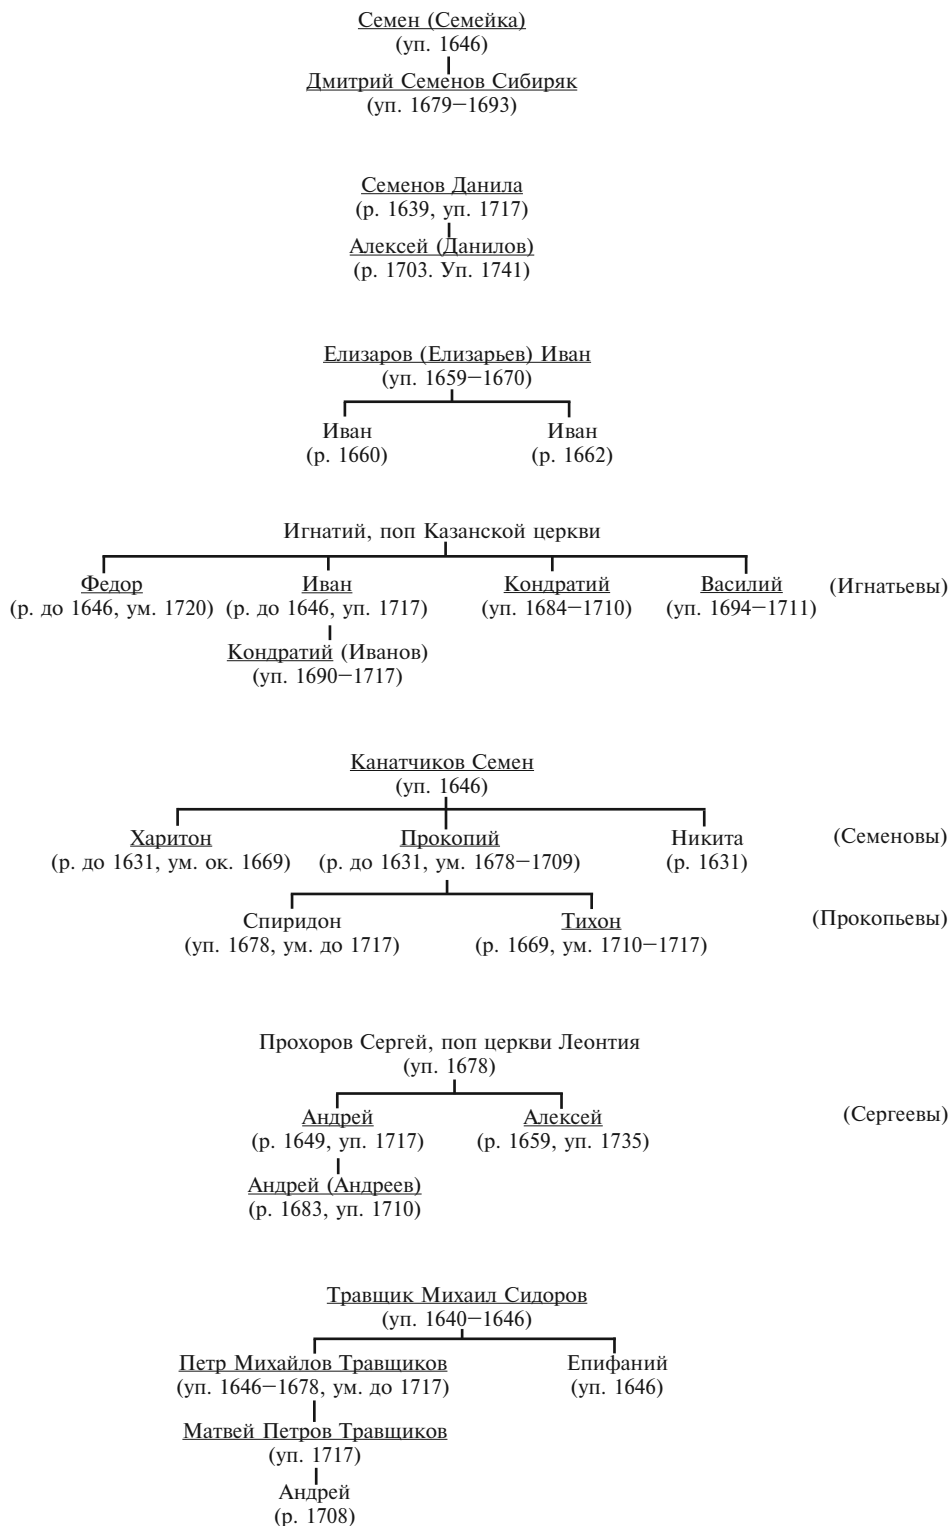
Семен (Семейка)
(уп. 1646)
Дмитрий Семенов Сибиряк
(уп. 1679–1693)

Семенов Данила
(р. 1639, уп. 1717)
Алексей (Данилов)
(р. 1703. Уп. 1741)

Елизаров (Елизарьев) Иван
(уп. 1659–1670)
Иван
(р. 1660)
Иван
(р. 1662)

Игнатий, поп Казанской церкви
Федор
(р. до 1646, ум. 1720)
Иван
(р. до 1646, уп. 1717)
Кондратий
(уп. 1684–1710)
Василий
(уп. 1694–1711)
(Игнатьевы)
Кондратий (Иванов)
(уп. 1690–1717)

Канатчиков Семен
(уп. 1646)
Харитон
(р. до 1631, ум. ок. 1669)
Прокопий
(р. до 1631, ум. 1678–1709)
Никита
(р. 1631)
(Семеновы)
Спиридон
(уп. 1678, ум. до 1717)
Тихон
(р. 1669, ум. 1710–1717)
(Прокопьевы)

Прохоров Сергей, поп церкви Леонтия
(уп. 1678)
Андрей
(р. 1649, уп. 1717)
Алексей
(р. 1659, уп. 1735)
(Сергеевы)
Андрей (Андреев)
(р. 1683, уп. 1710)

Травщик Михаил Сидоров
(уп. 1640–1646)
Петр Михайлов Травщиков
(уп. 1646–1678, ум. до 1717)
Епифаний
(уп. 1646)
Матвей Петров Травщиков
(уп. 1717)
Андрей
(р. 1708)